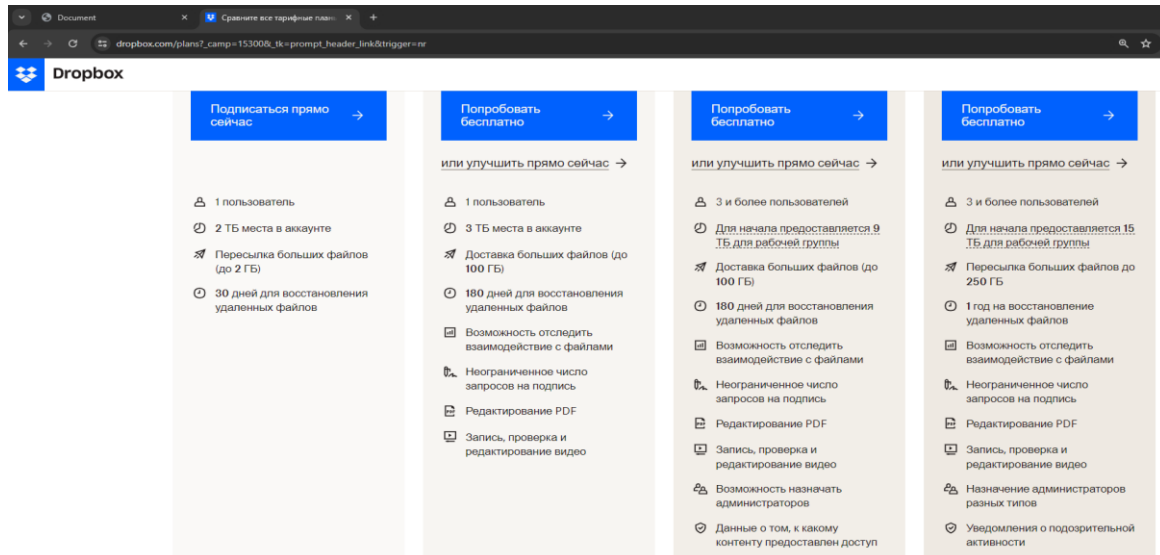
Document ×

Сравните все тарифные планы ×

+

dropbox.com/plans?_camp=15300&_tk=prompt_header_link&trigger=nr

Dropbox

Подписаться прямо сейчас →

1 пользователь

2 ТБ места в аккаунте

Пересылка больших файлов (до 2 ГБ)

30 дней для восстановления удаленных файлов

Попробовать бесплатно →

или улучшить прямо сейчас →

1 пользователь

3 ТБ места в аккаунте

Доставка больших файлов (до 100 ГБ)

180 дней для восстановления удаленных файлов

Возможность отследить взаимодействие с файлами

Неограниченное число запросов на подпись

Редактирование PDF

Запись, проверка и редактирование видео

Попробовать бесплатно →

или улучшить прямо сейчас →

3 и более пользователей

Для начала предоставляется 9 ТБ для рабочей группы

Доставка больших файлов (до 100 ГБ)

180 дней для восстановления удаленных файлов

Возможность отследить взаимодействие с файлами

Неограниченное число запросов на подпись

Редактирование PDF

Запись, проверка и редактирование видео

Возможность назначать администраторов

Данные о том, к какому контенту предоставлен доступ

Попробовать бесплатно →

или улучшить прямо сейчас →

3 и более пользователей

Для начала предоставляется 15 ТБ для рабочей группы

Пересылка больших файлов до 250 ГБ

1 год на восстановление удаленных файлов

Возможность отследить взаимодействие с файлами

Неограниченное число запросов на подпись

Редактирование PDF

Запись, проверка и редактирование видео

Назначение администраторов разных типов

Уведомления о подозрительной активности